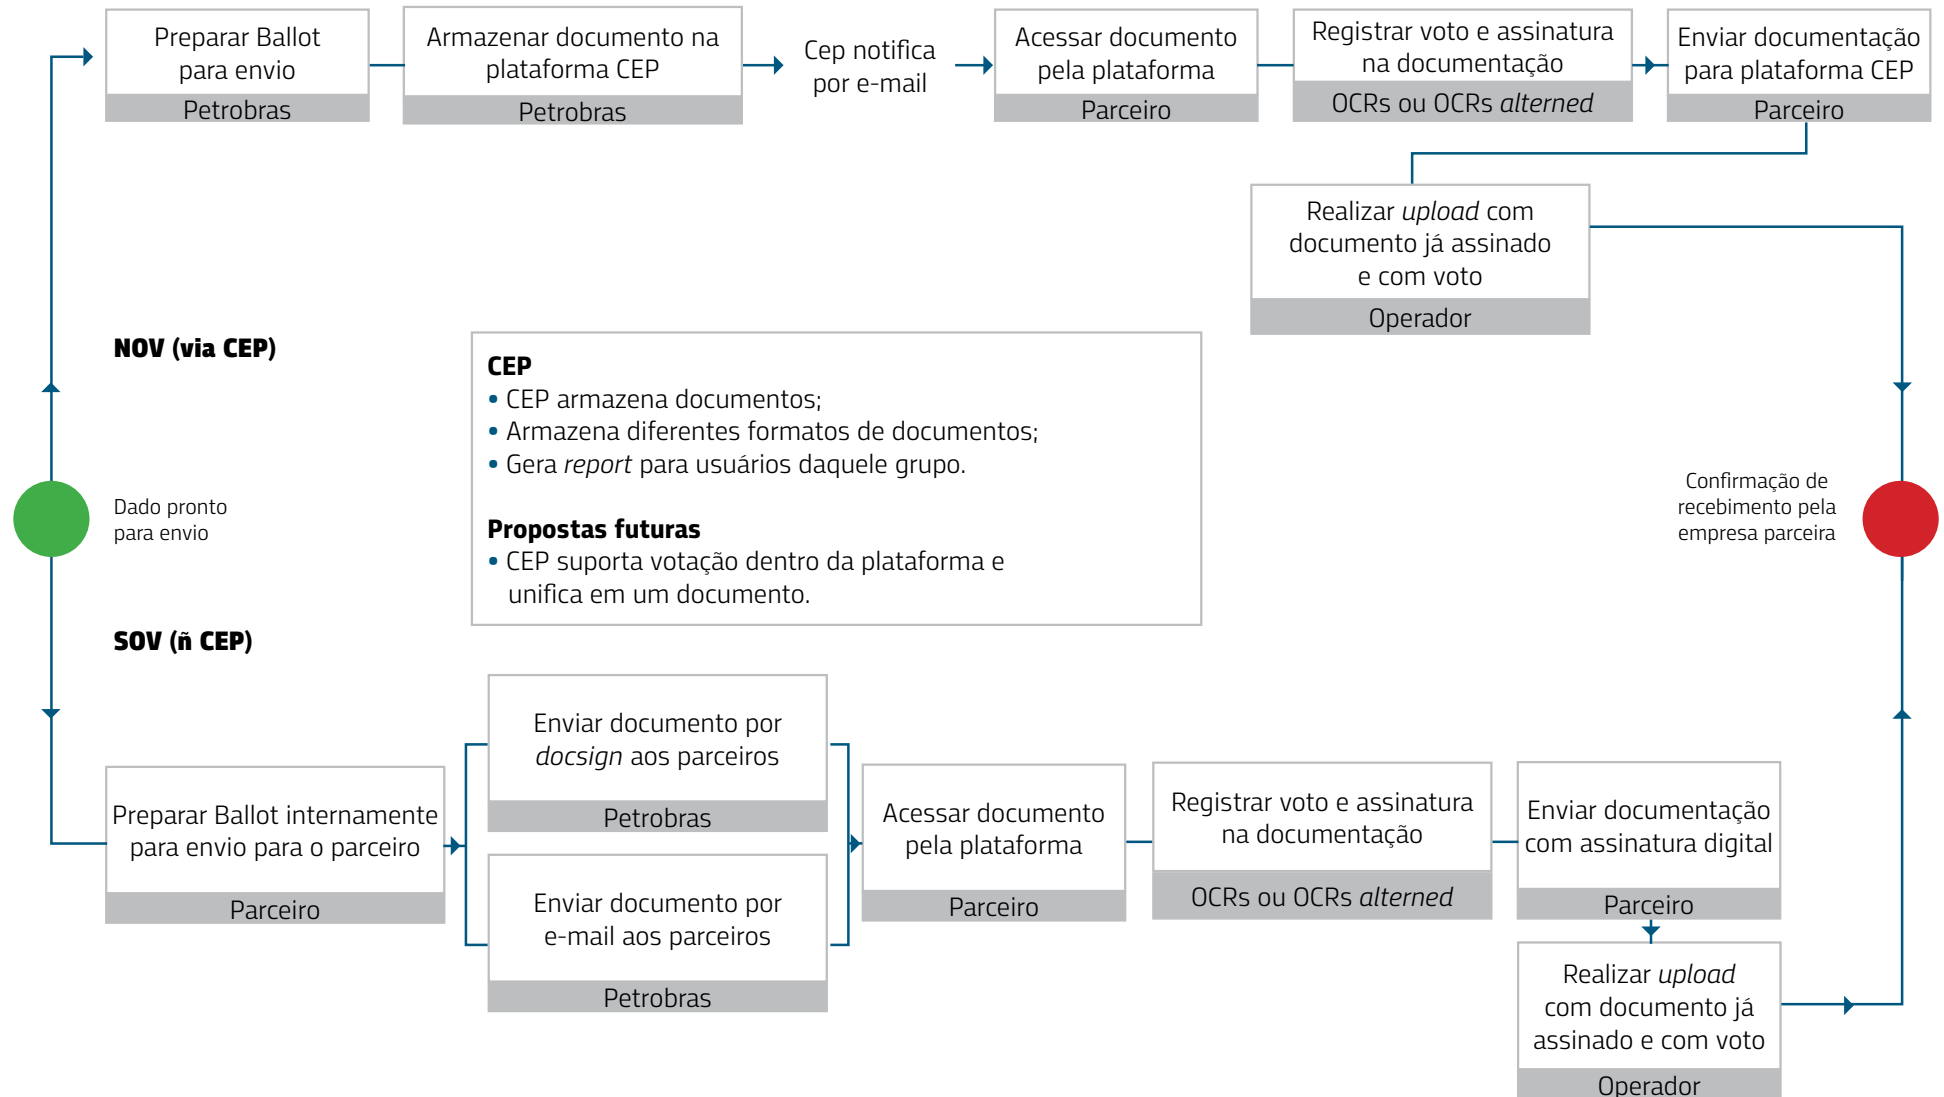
Preparar Ballot para envio
Petrobras

Armazenar documento na plataforma CEP
Petrobras

Cep notifica por e-mail

Acessar documento pela plataforma
Parceiro

Registrar voto e assinatura na documentação
OCRs ou OCRs *alterned*

Enviar documentação para plataforma CEP
Parceiro

Realizar *upload* com documento já assinado e com voto
Operador

**NOV (via CEP)**

**CEP**
• CEP armazena documentos;
• Armazena diferentes formatos de documentos;
• Gera *report* para usuários daquele grupo.

**Propostas futuras**
• CEP suporta votação dentro da plataforma e unifica em um documento.

Dado pronto para envio

Confirmação de recebimento pela empresa parceira

**SOV (ñ CEP)**

Preparar Ballot internamente para envio para o parceiro
Parceiro

Enviar documento por *docsign* aos parceiros
Petrobras

Enviar documento por e-mail aos parceiros
Petrobras

Acessar documento pela plataforma
Parceiro

Registrar voto e assinatura na documentação
OCRs ou OCRs *alterned*

Enviar documentação com assinatura digital
Parceiro

Realizar *upload* com documento já assinado e com voto
Operador